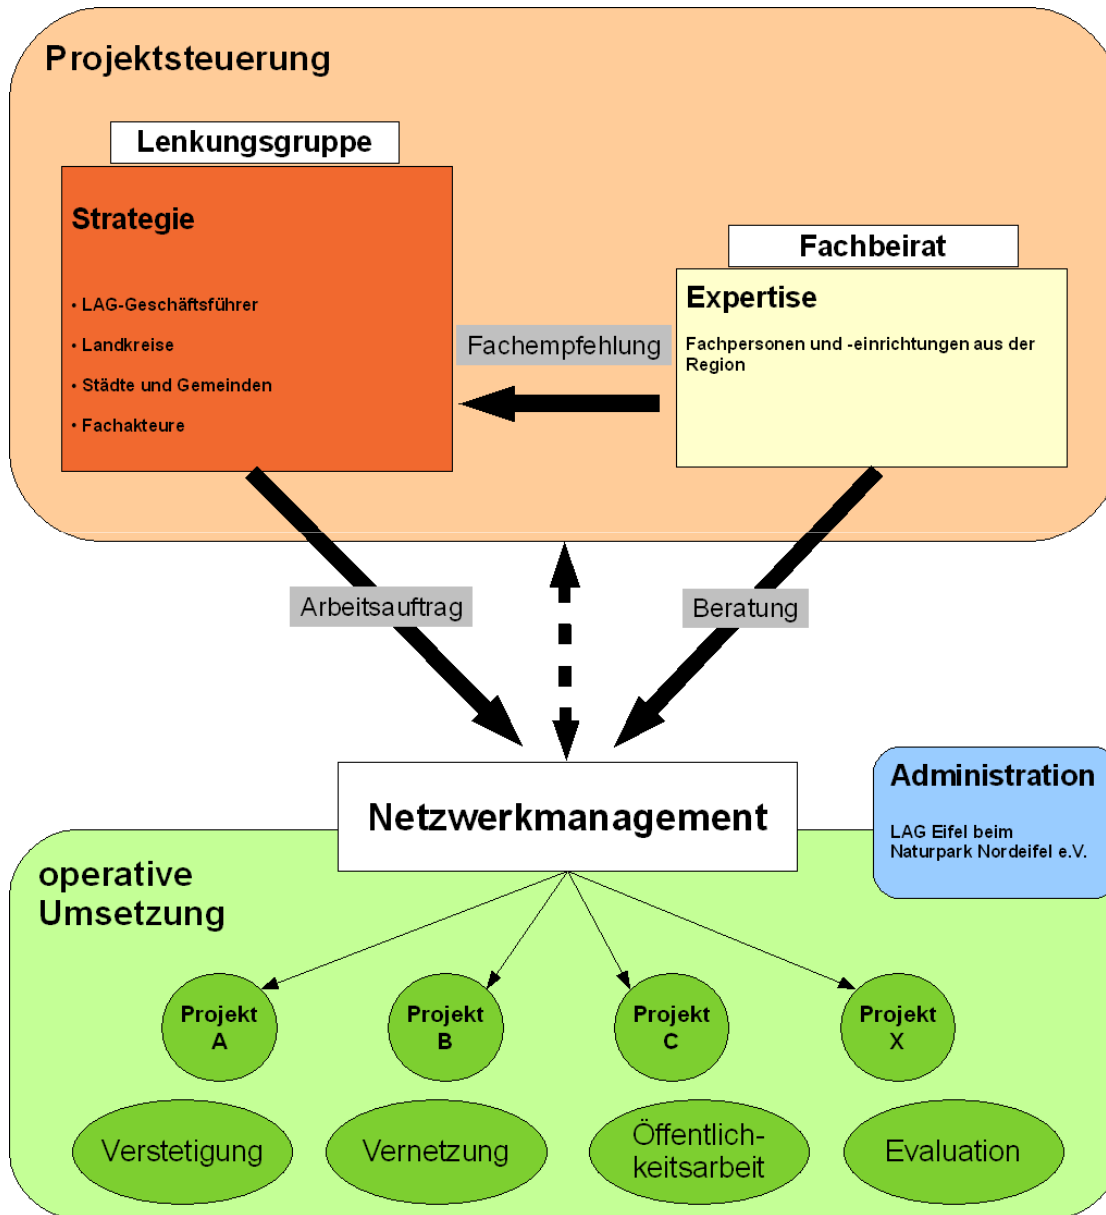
Projektsteuerung

Lenkungsgruppe

Strategie

• LAG-Geschäftsführer
• Landkreise
• Städte und Gemeinden
• Fachakteure

Fachbeirat

Expertise

Fachpersonen und -einrichtungen aus der Region

Fachempfehlung

Arbeitsauftrag

Beratung

Netzwerkmanagement

Administration

LAG Eifel beim Naturpark Nordeifel e.V.

operative Umsetzung

Projekt A

Projekt B

Projekt C

Projekt X

Verstetigung

Vernetzung

Öffentlichkeitsarbeit

Evaluation